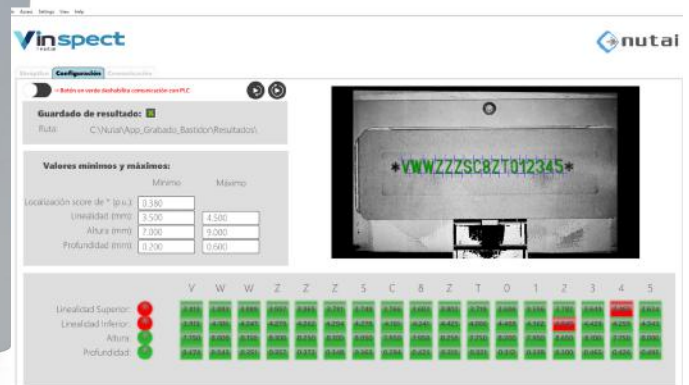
File Access Settings View Help

Vinspect Textile

nutai

Resultados Configuración Comunicación

< Botón en verde deshabilita comunicación con PLC

Guardado de resultado:

Ruta: C:\Nutai\App_Grabado_Bastidor\Resultados\

Valores mínimos y máximos:

Mínimo Máximo

Localización score de * (p.u.) 0.580

Linealidad (mm) 3.500 4.500

Altura (mm) 7.000 9.000

Profundidad (mm) 0.200 0.600

*VWWZZZSC8ZT012345*

| | V | W | W | Z | Z | Z | S | C | 8 | Z | T | 0 | 1 | 2 | 3 | 4 | 5 |
|---|---|---|---|---|---|---|---|---|---|---|---|---|---|---|---|---|---|
| Linealidad Superior: | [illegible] | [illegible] | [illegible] | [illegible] | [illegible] | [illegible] | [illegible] | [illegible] | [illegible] | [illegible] | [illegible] | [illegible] | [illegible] | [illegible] | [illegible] | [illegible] | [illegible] |
| Linealidad Inferior: | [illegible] | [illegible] | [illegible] | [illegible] | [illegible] | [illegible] | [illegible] | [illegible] | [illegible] | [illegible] | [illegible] | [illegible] | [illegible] | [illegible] | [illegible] | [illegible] | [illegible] |
| Altura: | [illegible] | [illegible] | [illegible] | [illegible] | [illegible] | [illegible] | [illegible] | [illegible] | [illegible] | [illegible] | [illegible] | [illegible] | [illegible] | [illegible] | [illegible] | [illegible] | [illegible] |
| Profundidad: | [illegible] | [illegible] | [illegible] | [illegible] | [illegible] | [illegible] | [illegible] | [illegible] | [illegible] | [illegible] | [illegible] | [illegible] | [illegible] | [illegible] | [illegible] | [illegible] | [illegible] |